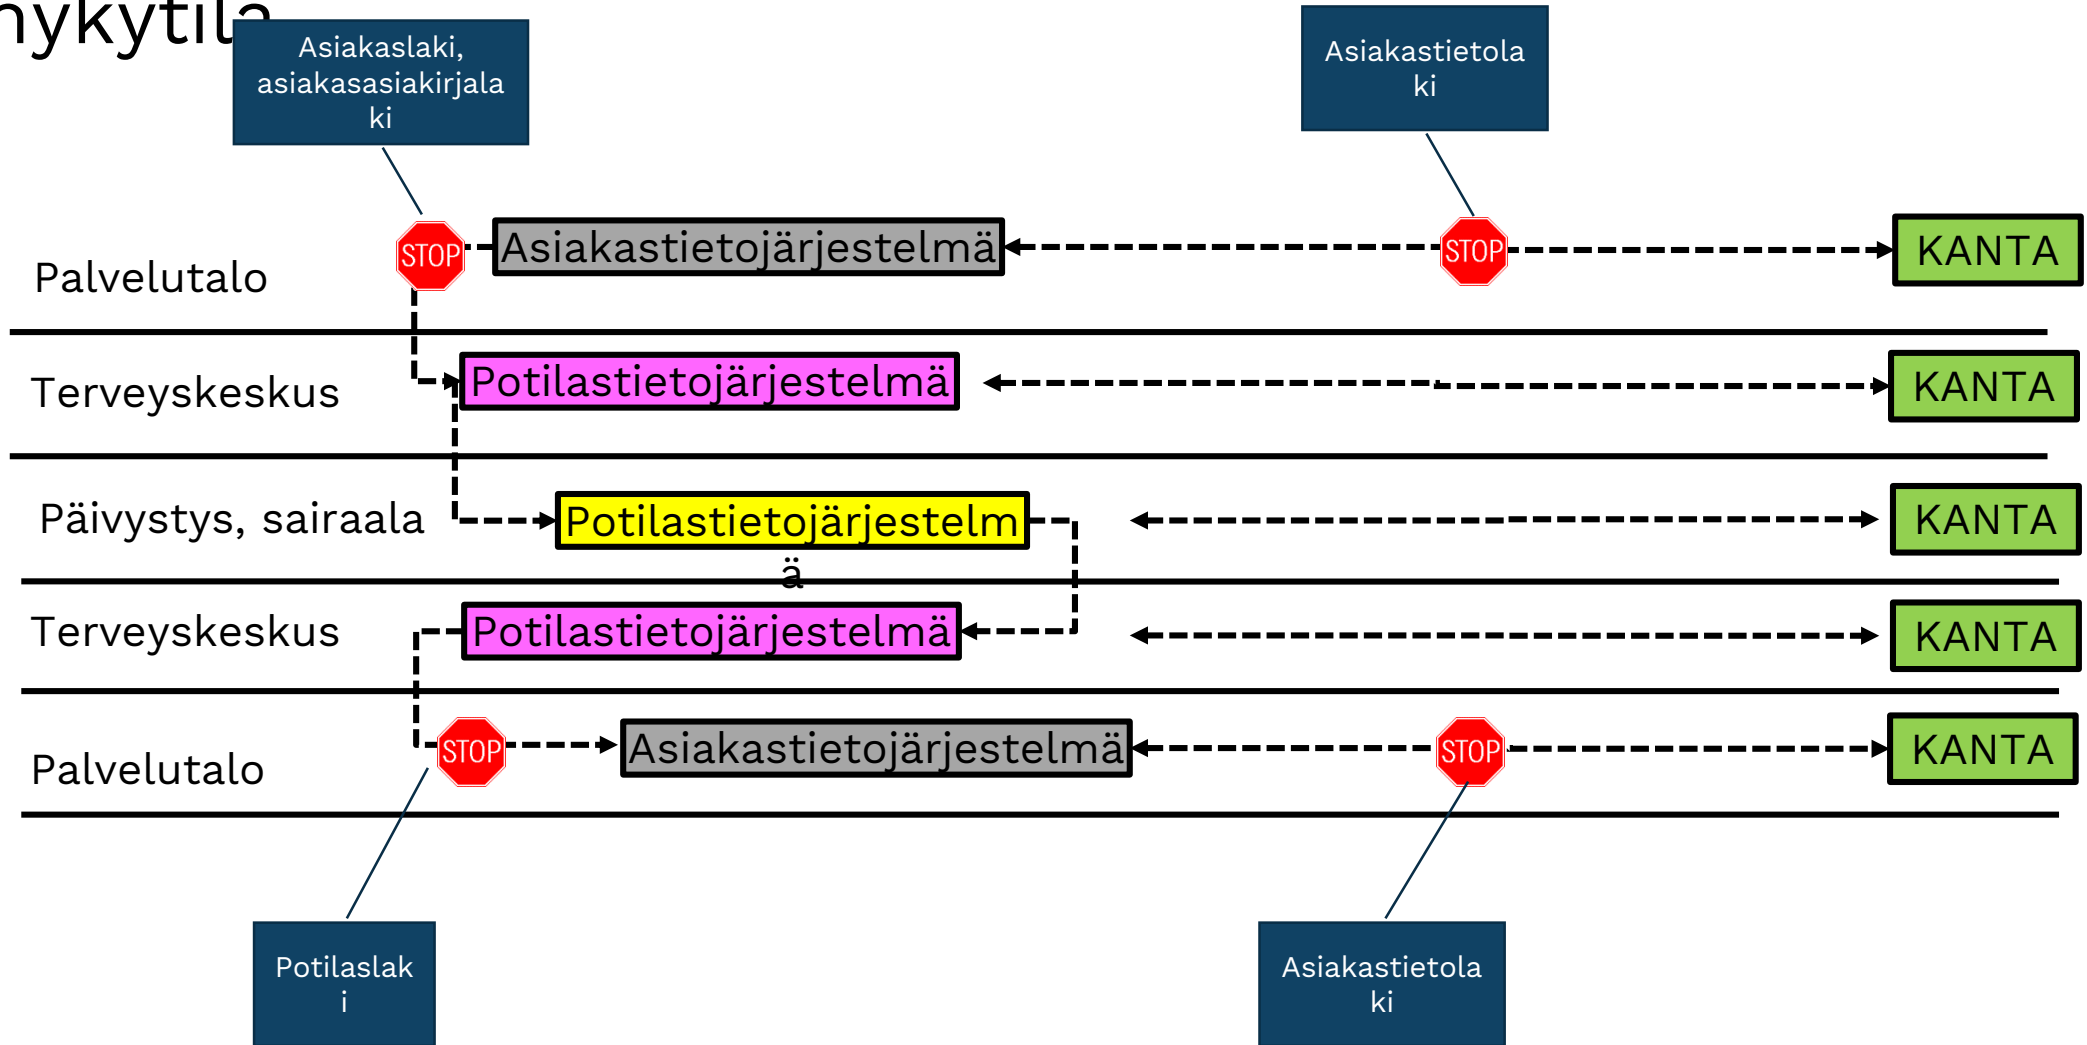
nykytila

Asiakaslaki, asiakasasiakirjalaki

Asiakastietolaki

Palvelutalo STOP Asiakastietojärjestelmä STOP KANTA

Terveyskeskus Potilastietojärjestelmä KANTA

Päivystys, sairaala Potilastietojärjestelmä KANTA

Terveyskeskus Potilastietojärjestelmä KANTA

Palvelutalo STOP Asiakastietojärjestelmä STOP KANTA

Potilaslaki

Asiakastietolaki